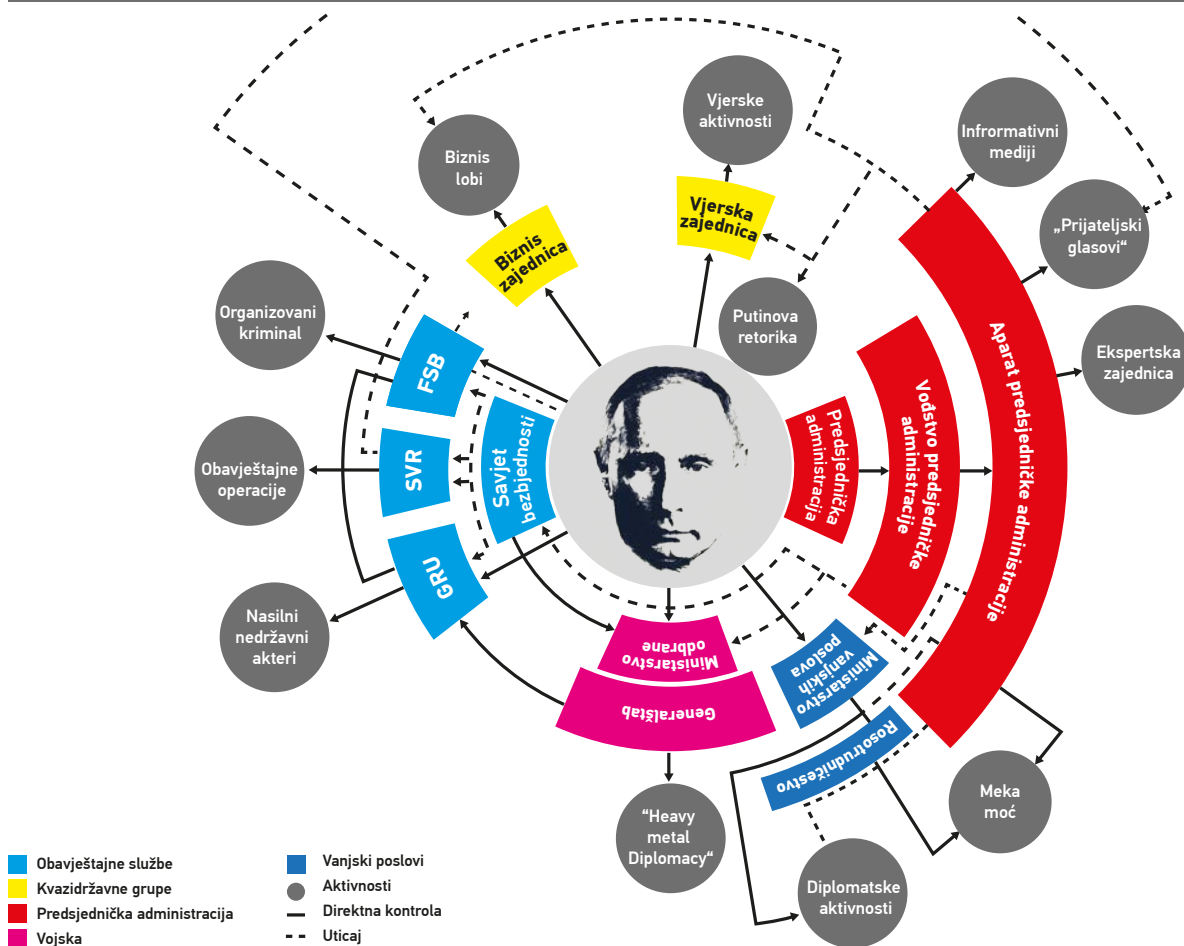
Biznis lobi

Vjerske aktivnosti

Infrormativni mediji

„Prijateljski glasovi“

Biznis zajednica

Vjerska zajednica

Organizovani kriminal

Putinova retorika

Ekspertska zajednica

FSB

Savjet bezbjednosti

Predsjednička administracija

Vodstvo predsjedničke administracije

Aparat predsjedničke administracije

Obavještajne operacije

SVR

GRU

Nasilni nedržavni akteri

Ministarstvo odbrane

Generalštab

Ministarstvo vanjskih poslova

Rosotrudničestvo

Meka moć

“Heavy metal Diplomacy“

Diplomatske aktivnosti

Obavještajne službe
Kvazidržavne grupe
Predsjednička administracija
Vojska

Vanjski poslovi
Aktivnosti
Direktna kontrola
Uticaj